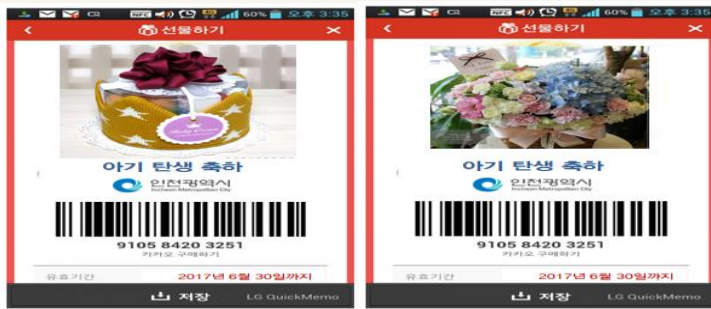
NFC 60% 오후 3:35
선물하기
아기 탄생 축하
인천광역시
Incheon Metropolitan City
9105 8420 3251
카카오 구매하기
유효기간
2017년 6월 30일까지
저장
LG QuickMemo

NFC 60% 오후 3:35
선물하기
아기 탄생 축하
인천광역시
Incheon Metropolitan City
9105 8420 3251
카카오 구매하기
유효기간
2017년 6월 30일까지
저장
LG QuickMemo